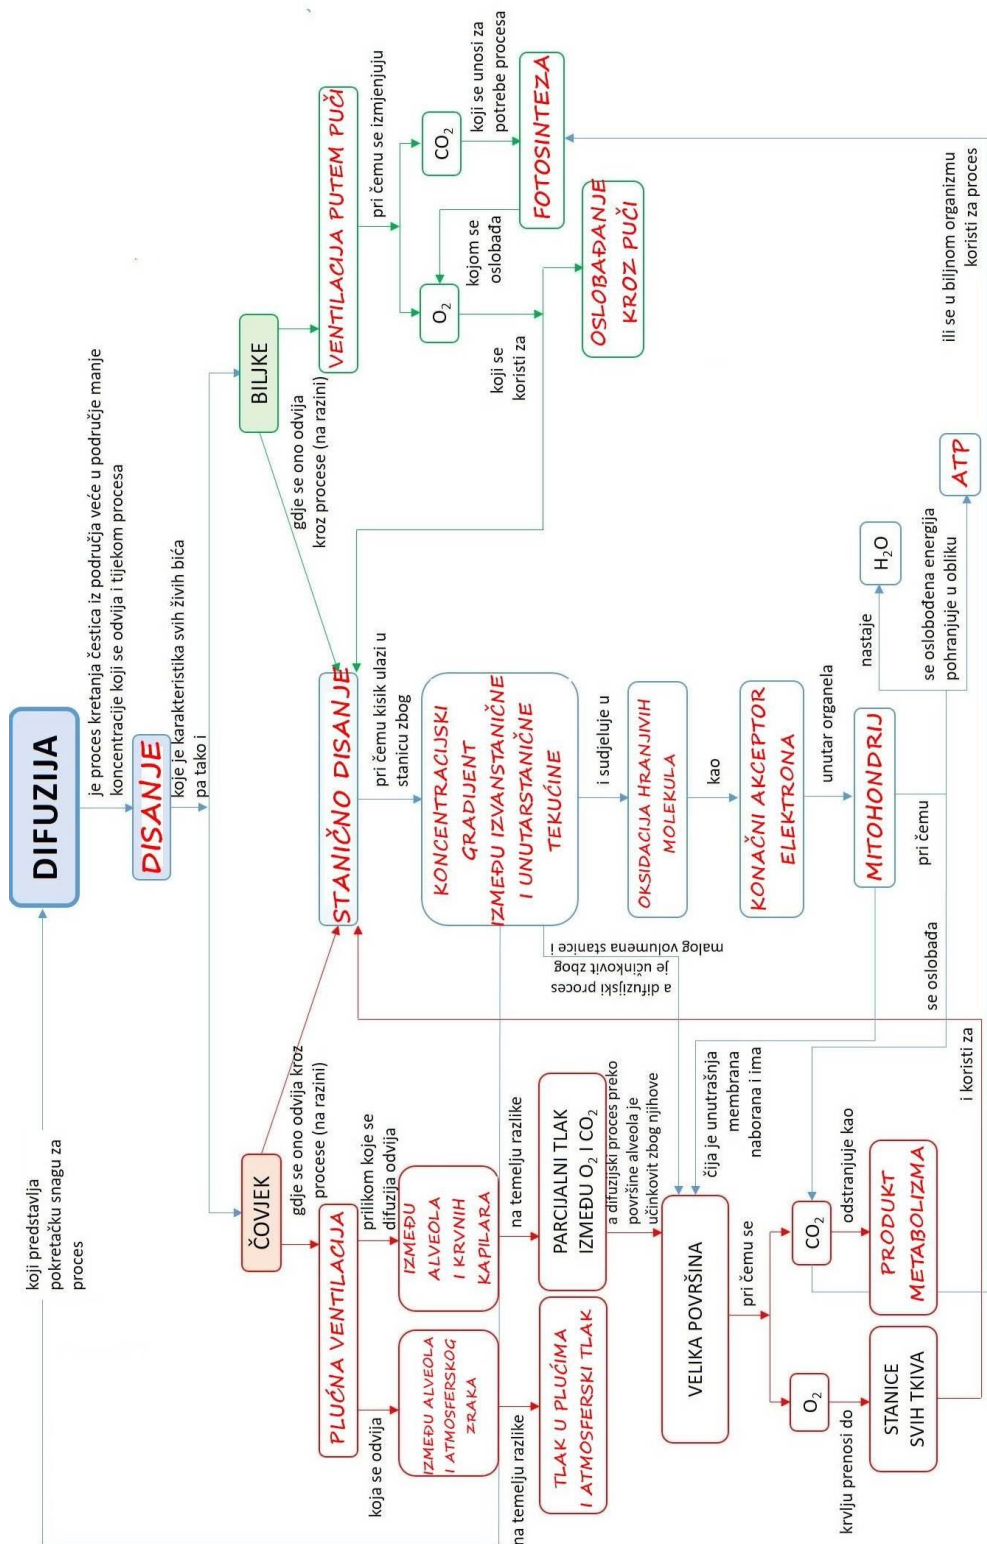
DIFUZIJA

je proces kretanja čestica iz područja veće u područje manje koncentracije koji se odvija i tijekom procesa

DISANJE

koje je karakteristika svih živih bića pa tako i

BILJKE

gdje se ono odvija kroz procese (na razini)

VENTILACIJA PUTEM PUČI

pri čemu se izmjenjuju

$CO_2$

koji se unosi za potrebe procesa

FOTOSINTEZA

kojom se oslobađa

$O_2$

koji se koristi za

OSLOBAĐANJE KROZ PUČI

ili se u biljnom organizmu koristi za proces

STANIČNO DISANJE

pri čemu kisik ulazi u stanicu zbog

KONCENTRACIJSKI GRADIJENT IZMEĐU IZVANSTANIČNE I UNUTARSTANIČNE TEKUĆINE

i sudjeluje u

OKSIDACIJA HRANJIVIH MOLEKULA

kao

KONAČNI AKCEPTOR ELEKTRONA

unutar organela

MITOHONDRIJ

nastaje

$H_2O$

se oslobođena energija pohranjuje u obliku

ATP

pri čemu

se oslobađa

a difuzijski proces je učinkovit zbog malog volumena stanice i

čija je unutrašnja membrana naborana i ima

ČOVJEK

gdje se ono odvija kroz procese (na razini)

PLUĆNA VENTILACIJA

prilikom koje se difuzija odvija

IZMEĐU ALVEOLA I KRVNIH KAPILARA

na temelju razlike

PARCIJALNI TLAK IZMEĐU $O_2$ I $CO_2$

a difuzijski proces preko površine alveola je učinkovit zbog njihove

VELIKA POVRŠINA

pri čemu se

$CO_2$

odstranjuje kao

PRODUKT METABOLIZMA

$O_2$

krvlju prenosi do

STANICE SVIH TKIVA

i koristi za

koja se odvija

IZMEĐU ALVEOLA I ATMOSFERSKOG ZRAKA

na temelju razlike

TLAK U PLUĆIMA I ATMOSFERSKI TLAK

koji predstavlja pokretačku snagu za proces